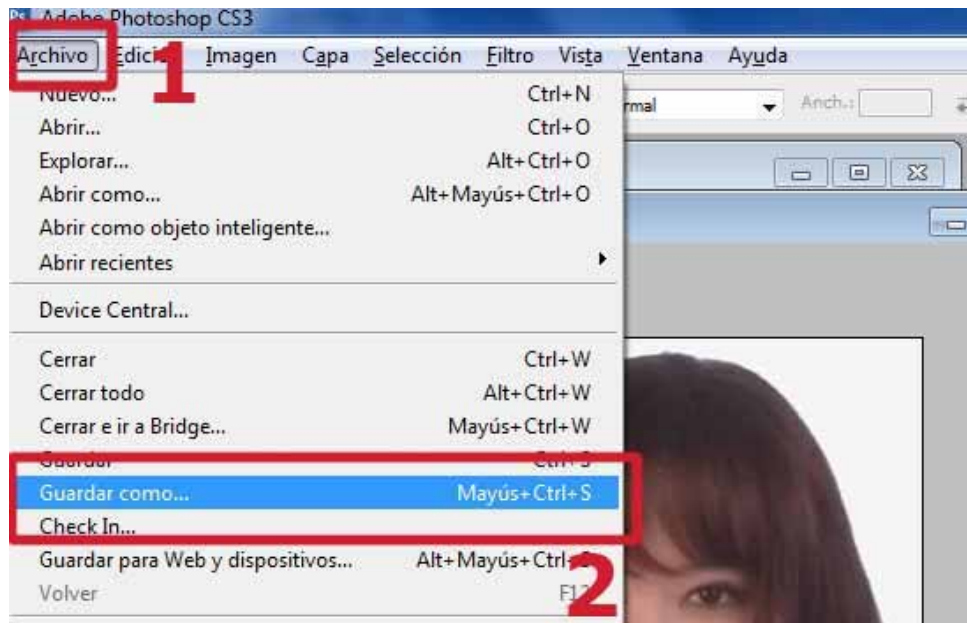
Adobe Photoshop CS3

Archivo Edic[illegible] Imagen Capa Selección Filtro Vista Ventana Ayuda

1

Nuevo... Ctrl+N
Abrir... Ctrl+O
Explorar... Alt+Ctrl+O
Abrir como... Alt+Mayús+Ctrl+O
Abrir como objeto inteligente...
Abrir recientes

Device Central...

Cerrar Ctrl+W
Cerrar todo Alt+Ctrl+W
Cerrar e ir a Bridge... Mayús+Ctrl+W
Guardar Ctrl+S
Guardar como... Mayús+Ctrl+S
Check In...
Guardar para Web y dispositivos... Alt+Mayús+Ctrl+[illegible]
Volver F12

2

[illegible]rmal
Anch.: